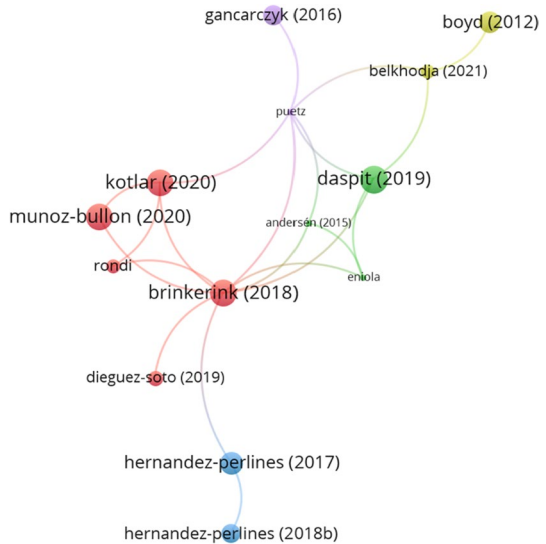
gancarczyk (2016)
boyd (2012)
belkhodja (2021)
puetz
kotlar (2020)
daspit (2019)
munoz-bullon (2020)
andersén (2015)
rondi
eniola
brinkerink (2018)
dieguez-soto (2019)
hernandez-perlines (2017)
hernandez-perlines (2018b)